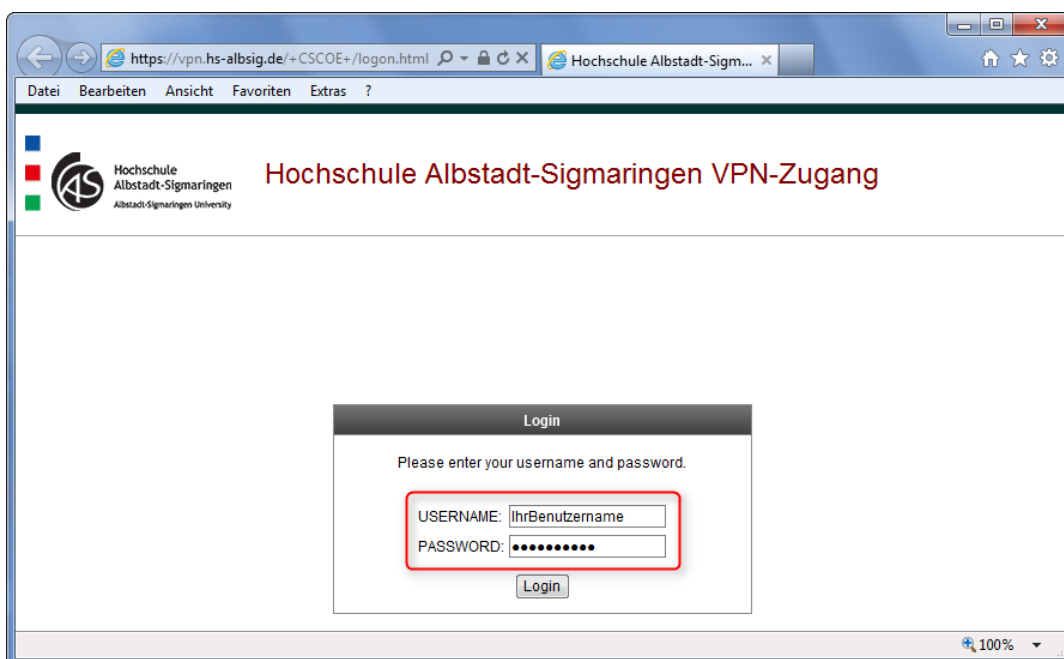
https://vpn.hs-albsig.de/+CSCOE+/logon.html

Hochschule Albstadt-Sigm...

Datei Bearbeiten Ansicht Favoriten Extras ?

AS Hochschule Albstadt-Sigmaringen Albstadt-Sigmaringen University

Hochschule Albstadt-Sigmaringen VPN-Zugang

Login

Please enter your username and password.

USERNAME: IhrBenutzername

PASSWORD: ●●●●●●●●●●

Login

100%